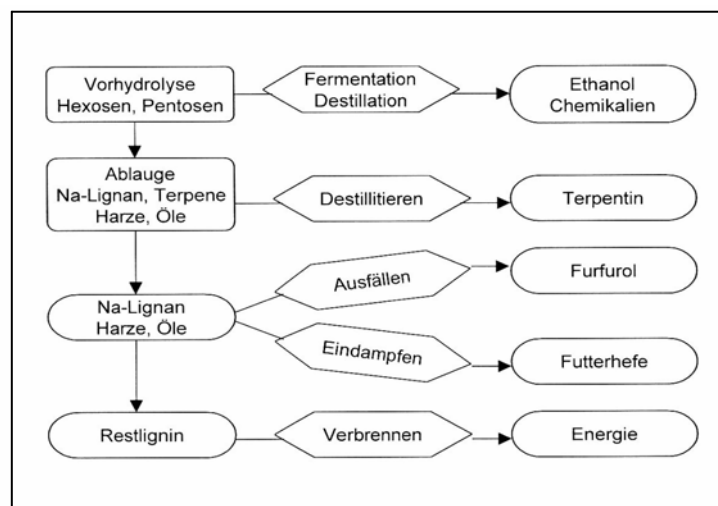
Vorhydrolyse
Hexosen, Pentosen

Fermentation
Destillation

Ethanol
Chemikalien

Ablauge
Na-Lignan, Terpene
Harze, Öle

Destillitieren

Terpentin

Na-Lignan
Harze, Öle

Ausfällen

Furfurol

Eindampfen

Futterhefe

Restlignin

Verbrennen

Energie